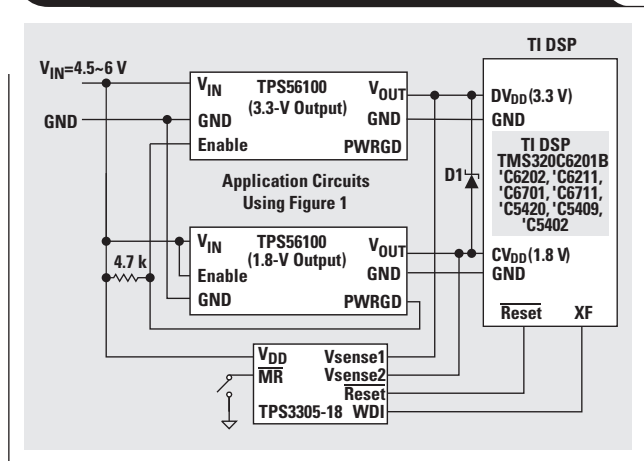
TI DSP

$V_{IN}$=4.5~6 V

GND

$V_{IN}$
TPS56100
(3.3-V Output)
$V_{OUT}$
GND
GND
Enable
PWRGD

$DV_{DD}$(3.3 V)
GND

TI DSP
TMS320C6201B
'C6202, 'C6211,
'C6701, 'C6711,
'C5420, 'C5409,
'C5402

D1

Application Circuits
Using Figure 1

$V_{IN}$
TPS56100
(1.8-V Output)
$V_{OUT}$
Enable
GND
GND
PWRGD

4.7 k

$CV_{DD}$(1.8 V)
GND

$\overline{Reset}$
XF

$V_{DD}$
$\overline{MR}$
Vsense1
Vsense2
$\overline{Reset}$
TPS3305-18
WDI